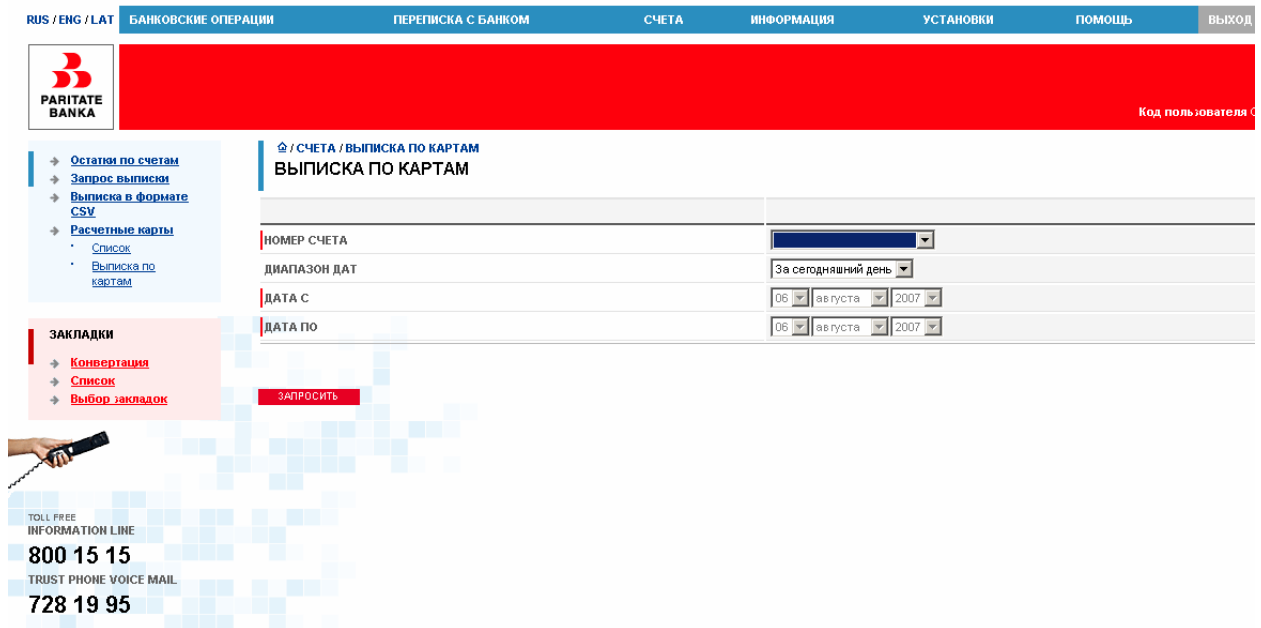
RUS / ENG / LAT БАНКОВСКИЕ ОПЕРАЦИИ ПЕРЕПИСКА С БАНКОМ СЧЕТА ИНФОРМАЦИЯ УСТАНОВКИ ПОМОЩЬ ВЫХОД

PARITATE BANKA

Код пользователя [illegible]

Остатки по счетам
Запрос выписки
Выписка в формате CSV
Расчетные карты
Список
Выписка по картам

ЗАКЛАДКИ
Конвертация
Список
Выбор закладок

TOLL FREE
INFORMATION LINE
800 15 15
TRUST PHONE VOICE MAIL
728 19 95

/ СЧЕТА / ВЫПИСКА ПО КАРТАМ
ВЫПИСКА ПО КАРТАМ

| | |
|---|---|
| НОМЕР СЧЕТА | |
| ДИАПАЗОН ДАТ | За сегодняшний день |
| ДАТА С | 06 августа 2007 |
| ДАТА ПО | 06 августа 2007 |

ЗАПРОСИТЬ